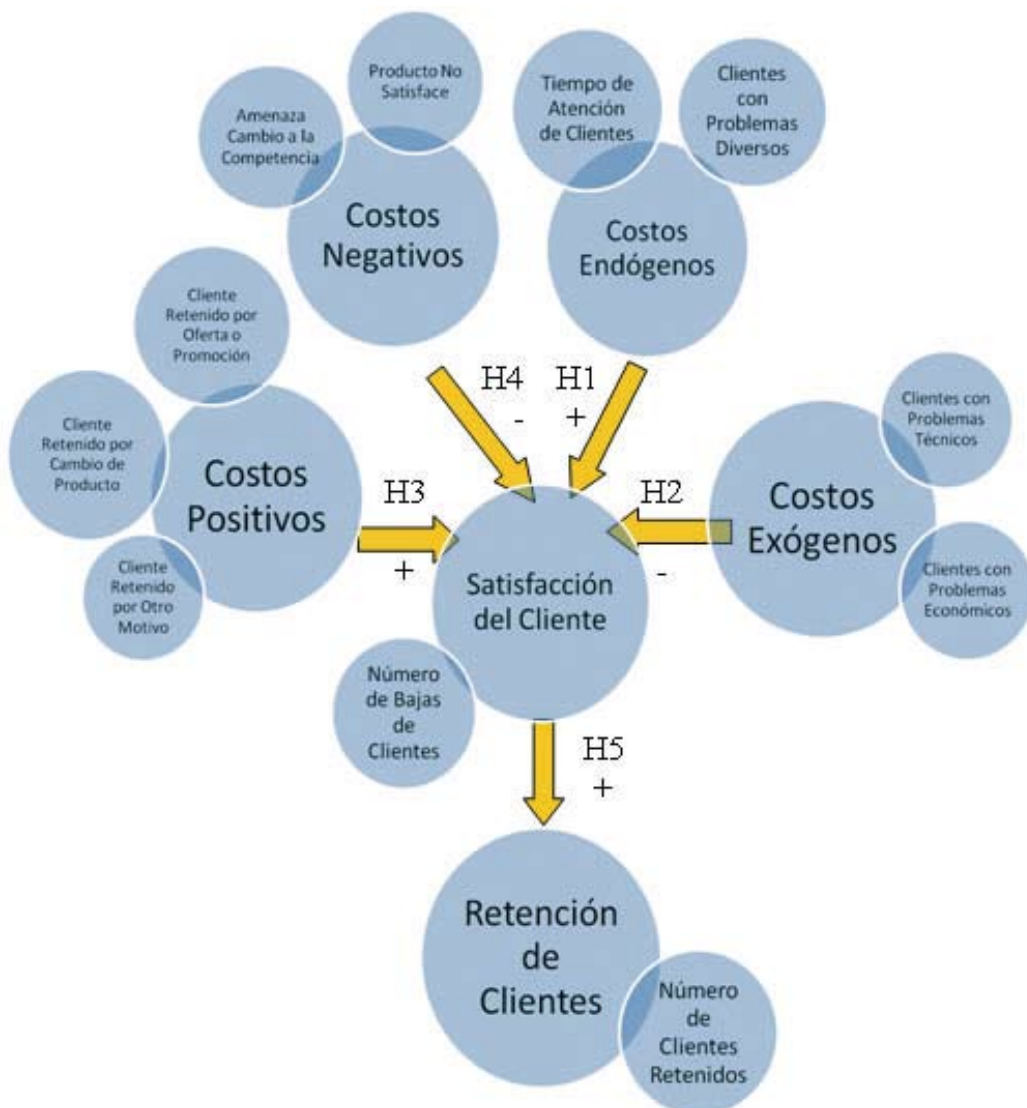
Producto No Satisface

Amenaza Cambio a la Competencia

Costos Negativos

Tiempo de Atención de Clientes

Clientes con Problemas Diversos

Costos Endógenos

Cliente Retenido por Oferta o Promoción

Cliente Retenido por Cambio de Producto

Costos Positivos

Cliente Retenido por Otro Motivo

H4
-

H1
+

H3
+

H2
-

Satisfacción del Cliente

Clientes con Problemas Técnicos

Costos Exógenos

Clientes con Problemas Económicos

Número de Bajas de Clientes

H5
+

Retención de Clientes

Número de Clientes Retenidos